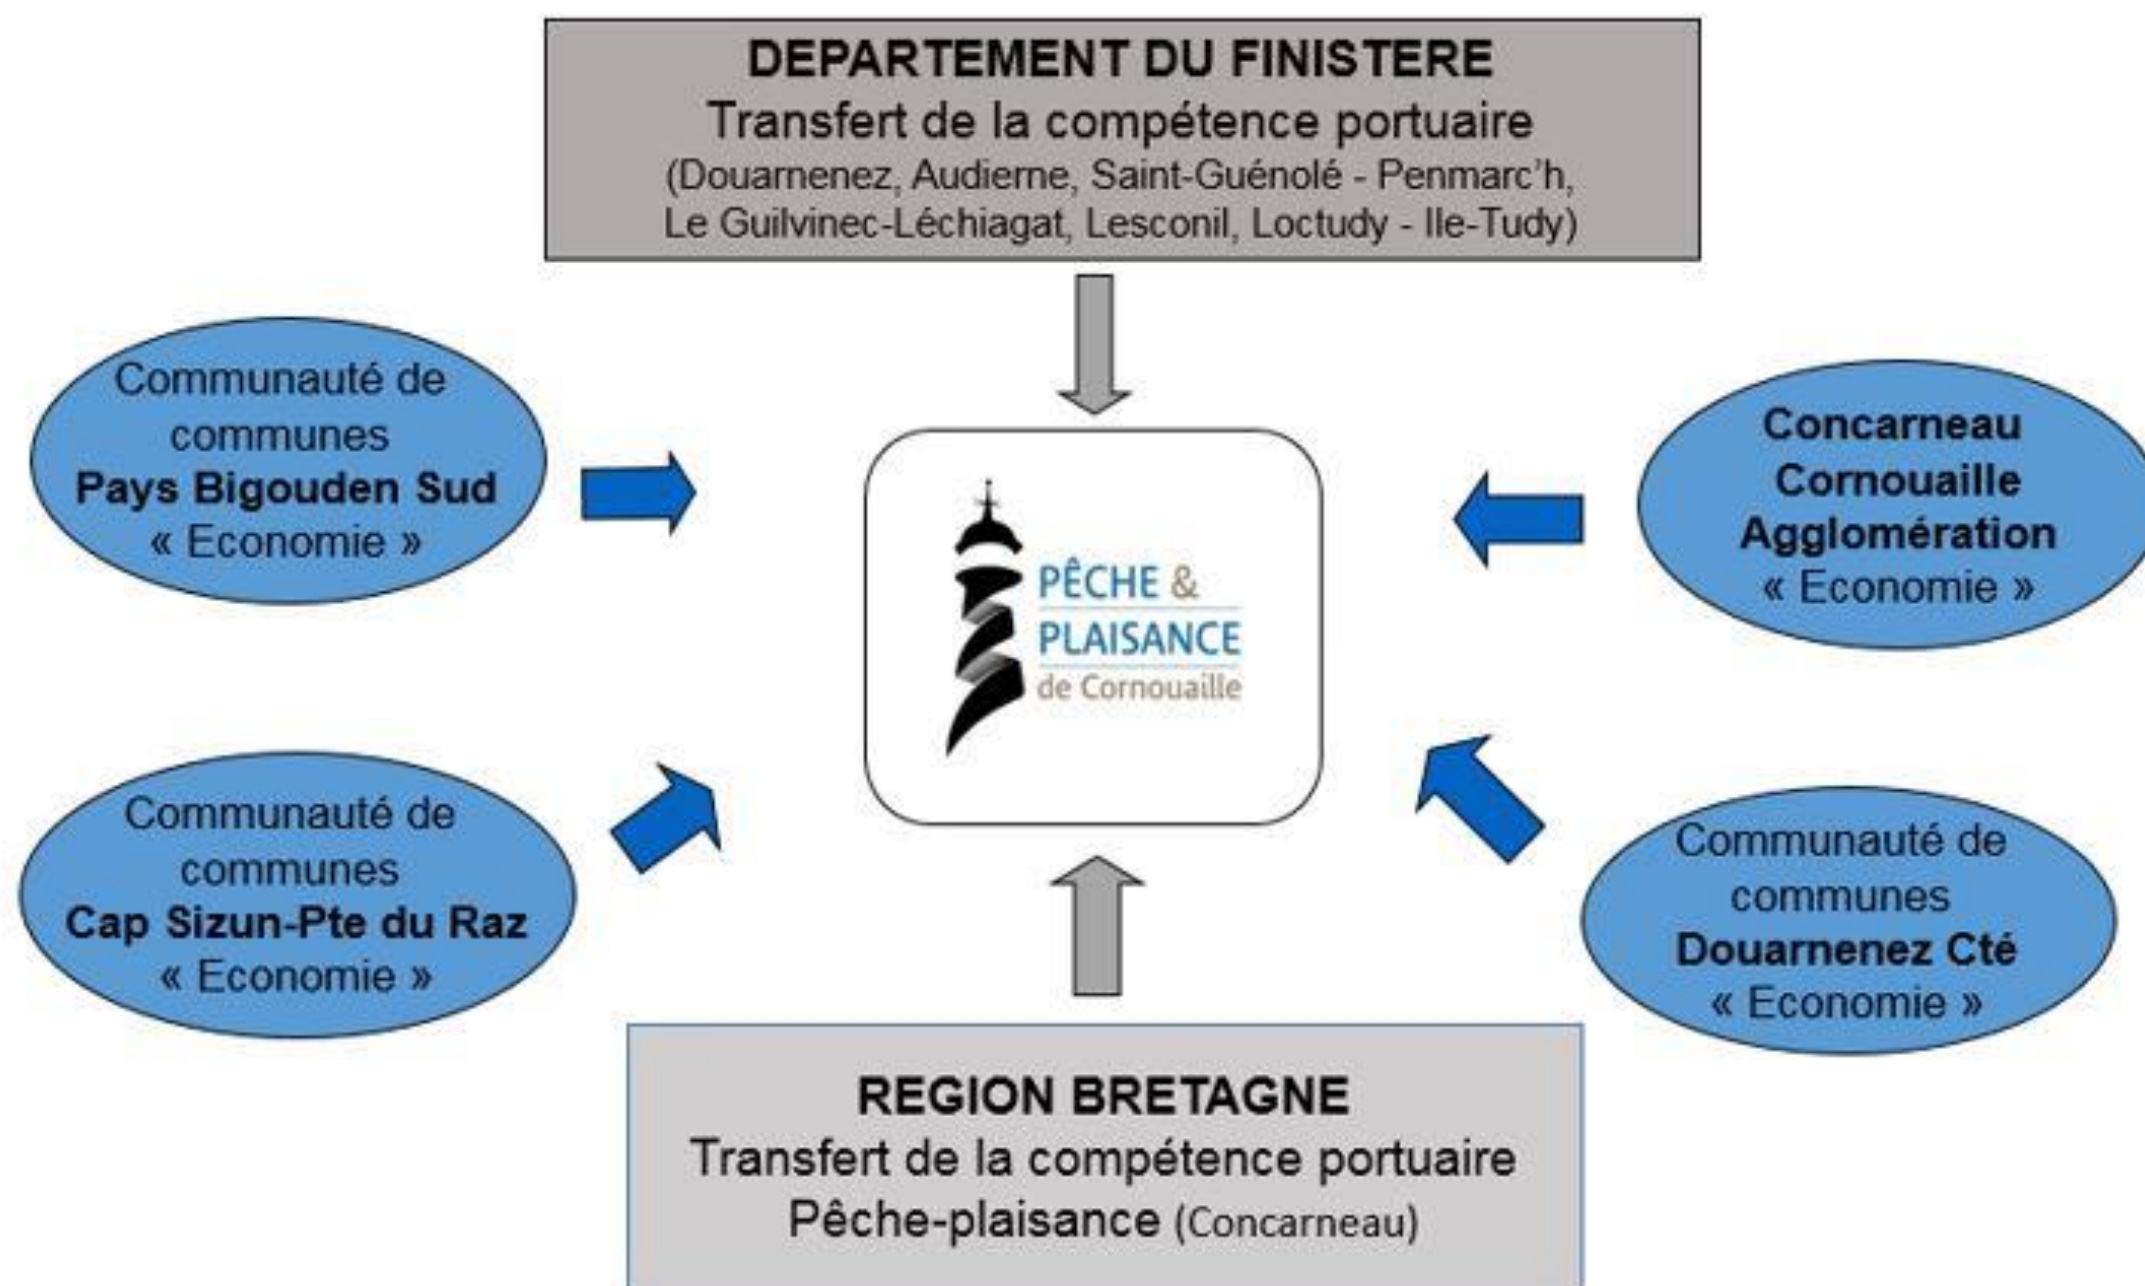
DEPARTEMENT DU FINISTERE
Transfert de la compétence portuaire
(Douarnenez, Audierne, Saint-Guénolé - Penmarc'h, Le Guilvinec-Léchiagat, Lesconil, Loctudy - Ile-Tudy)

Communauté de communes
Pays Bigouden Sud
« Economie »

PÊCHE & PLAISANCE de Cornouaille

Concarneau Cornouaille Agglomération
« Economie »

Communauté de communes
Cap Sizun-Pte du Raz
« Economie »

Communauté de communes
Douarnenez Cté
« Economie »

REGION BRETAGNE
Transfert de la compétence portuaire
Pêche-plaisance (Concarneau)